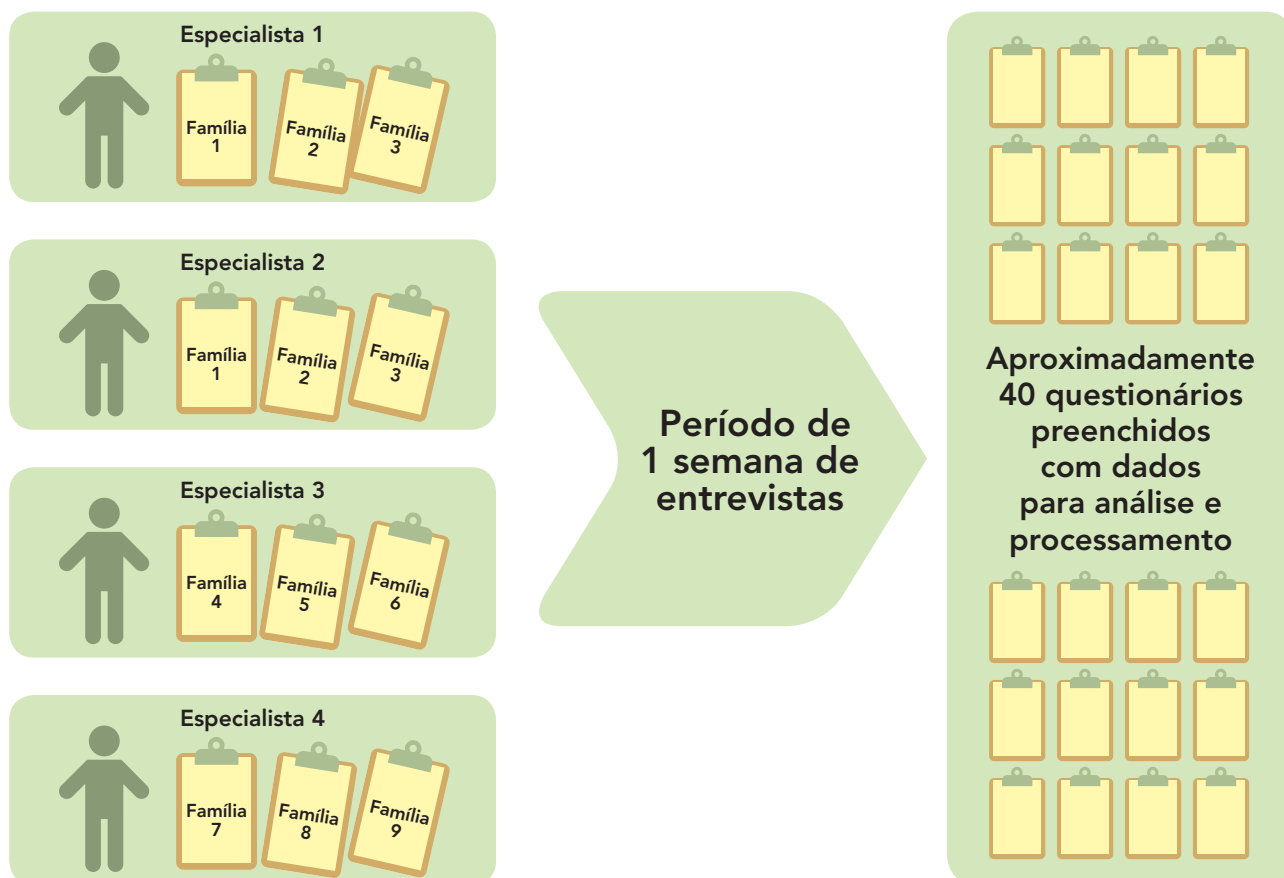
Especialista 1

Família 1

Família 2

Família 3

Especialista 2

Família 1

Família 2

Família 3

Especialista 3

Família 4

Família 5

Família 6

Especialista 4

Família 7

Família 8

Família 9

Período de 1 semana de entrevistas

Aproximadamente 40 questionários preenchidos com dados para análise e processamento